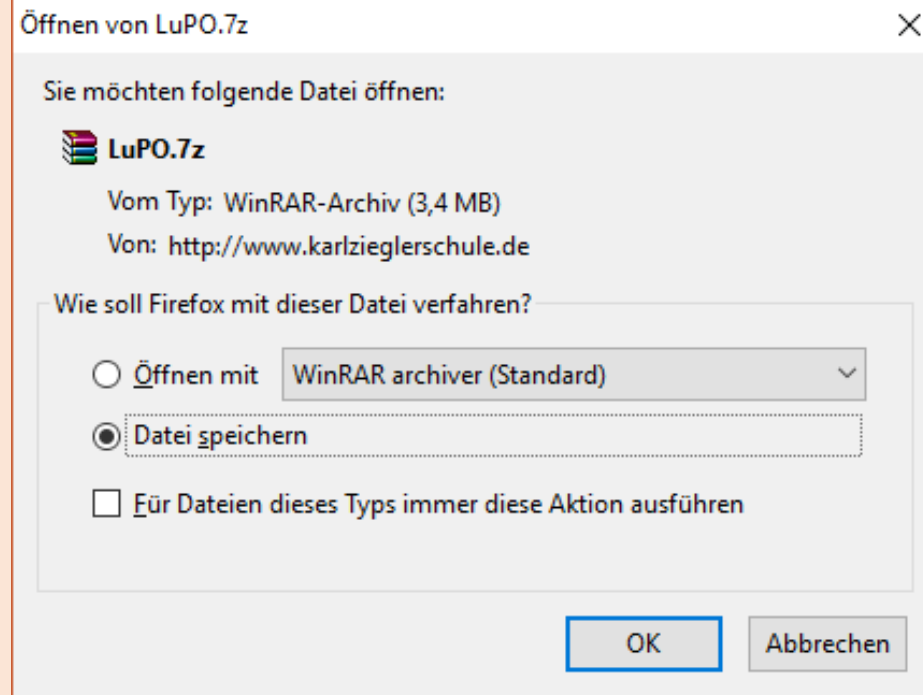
Öffnen von LuPO.7z

×

Sie möchten folgende Datei öffnen:

LuPO.7z

Vom Typ: WinRAR-Archiv (3,4 MB)

Von: http://www.karlzieglerschule.de

Wie soll Firefox mit dieser Datei verfahren?

Öffnen mit WinRAR archiver (Standard)

Datei speichern

Für Dateien dieses Typs immer diese Aktion ausführen

OK

Abbrechen